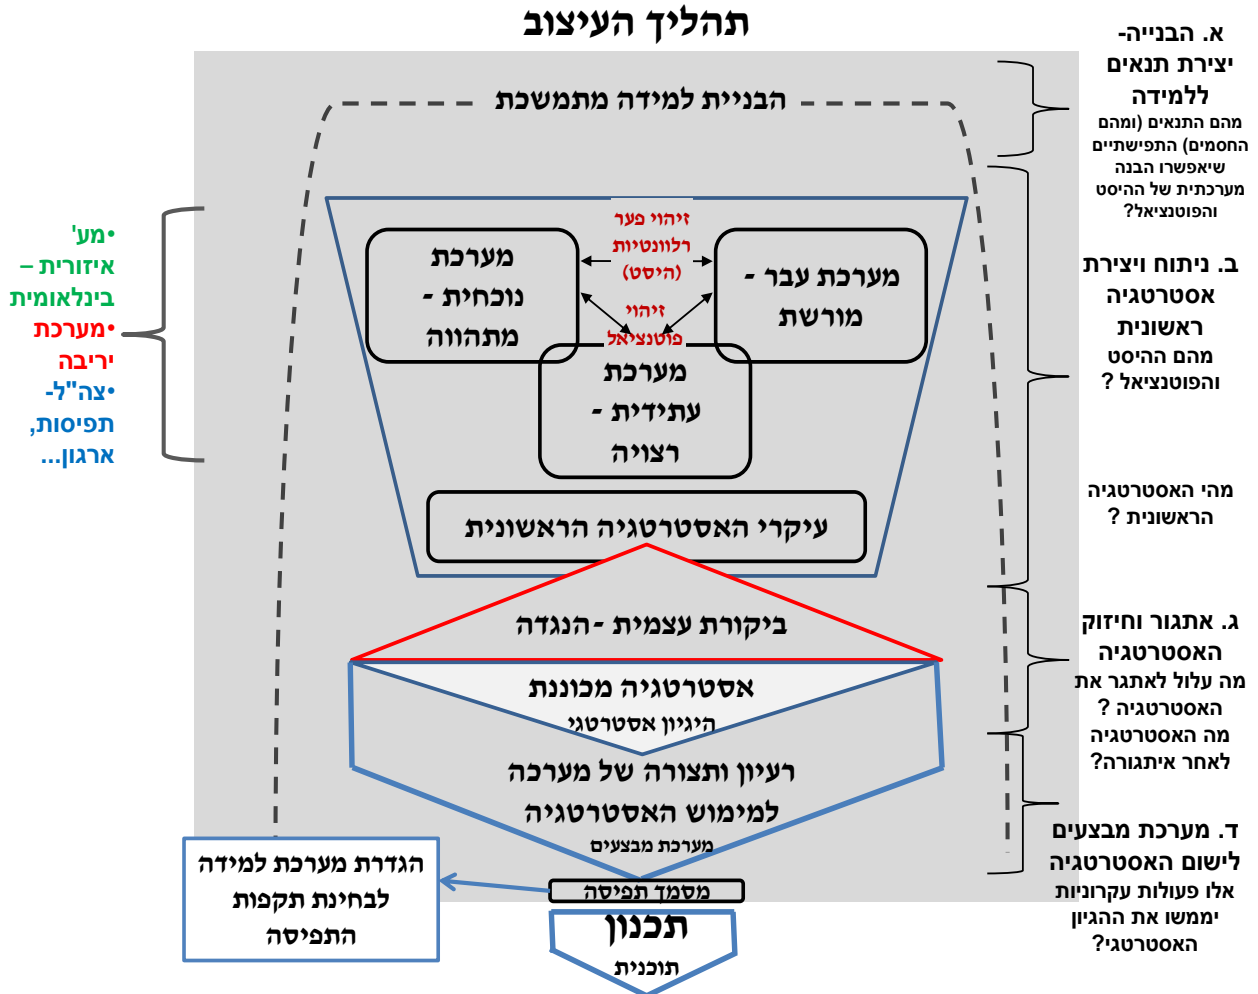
תהליך העיצוב

הבניית למידה מתמשכת

מערכת נוכחית - מתהווה

זיהוי פער רלוונטיות (היסט)

מערכת עבר - מורשת

זיהוי פוטנציאל

מערכת עתידית - רצויה

עיקרי האסטרטגיה הראשונית

ביקורת עצמית -הנגדה

אסטרטגיה מכוננת
היגיון אסטרטגי

רעיון ותצורה של מערכה למימוש האסטרטגיה
מערכת מבצעים

מסמך תפיסה

תכנון
תוכנית

הגדרת מערכת למידה לבחינת תקפות התפיסה

•מע' איזורית – בינלאומית
•מערכת יריבה
•צה"ל- תפיסות, ארגון...

א. הבנייה- יצירת תנאים ללמידה
מהם התנאים (ומהם החסמים) התפישתיים שיאפשרו הבנה מערכתית של ההיסט והפוטנציאל?

ב. ניתוח ויצירת אסטרטגיה ראשונית
מהם ההיסט והפוטנציאל ?

מהי האסטרטגיה הראשונית ?

ג. אתגור וחיזוק האסטרטגיה
מה עלול לאתגר את האסטרטגיה ?
מה האסטרטגיה לאחר איתגורה?

ד. מערכת מבצעים לישום האסטרטגיה
אלו פעולות עקרוניות יממשו את ההגיון האסטרטגי?